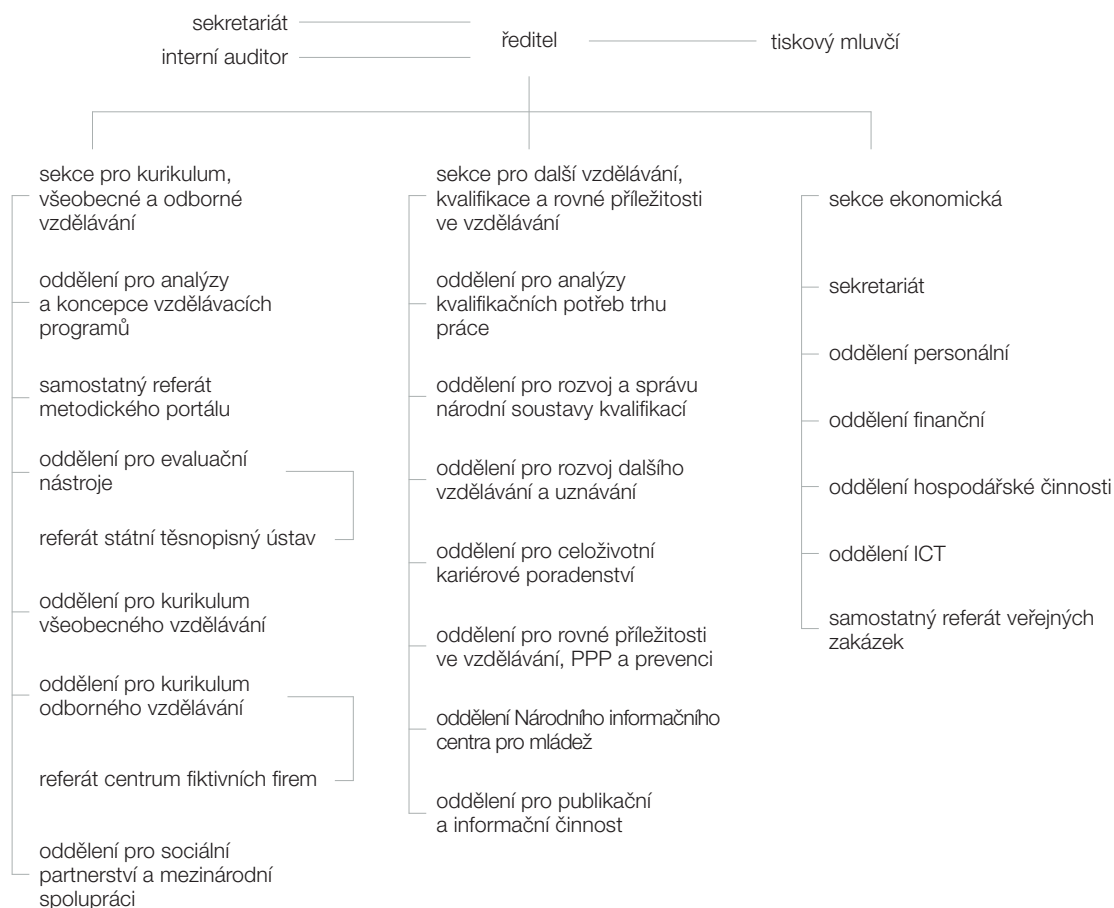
sekretariát

interní auditor

ředitel

tiskový mluvčí

sekce pro kurikulum, všeobecné a odborné vzdělávání

oddělení pro analýzy a koncepce vzdělávacích programů

samostatný referát metodického portálu

oddělení pro evaluační nástroje

referát státní těsnopisný ústav

oddělení pro kurikulum všeobecného vzdělávání

oddělení pro kurikulum odborného vzdělávání

referát centrum fiktivních firem

oddělení pro sociální partnerství a mezinárodní spolupráci

sekce pro další vzdělávání, kvalifikace a rovné příležitosti ve vzdělávání

oddělení pro analýzy kvalifikačních potřeb trhu práce

oddělení pro rozvoj a správu národní soustavy kvalifikací

oddělení pro rozvoj dalšího vzdělávání a uznávání

oddělení pro celoživotní kariérové poradenství

oddělení pro rovné příležitosti ve vzdělávání, PPP a prevenci

oddělení Národního informačního centra pro mládež

oddělení pro publikační a informační činnost

sekce ekonomická

sekretariát

oddělení personální

oddělení finanční

oddělení hospodářské činnosti

oddělení ICT

samostatný referát veřejných zakázek